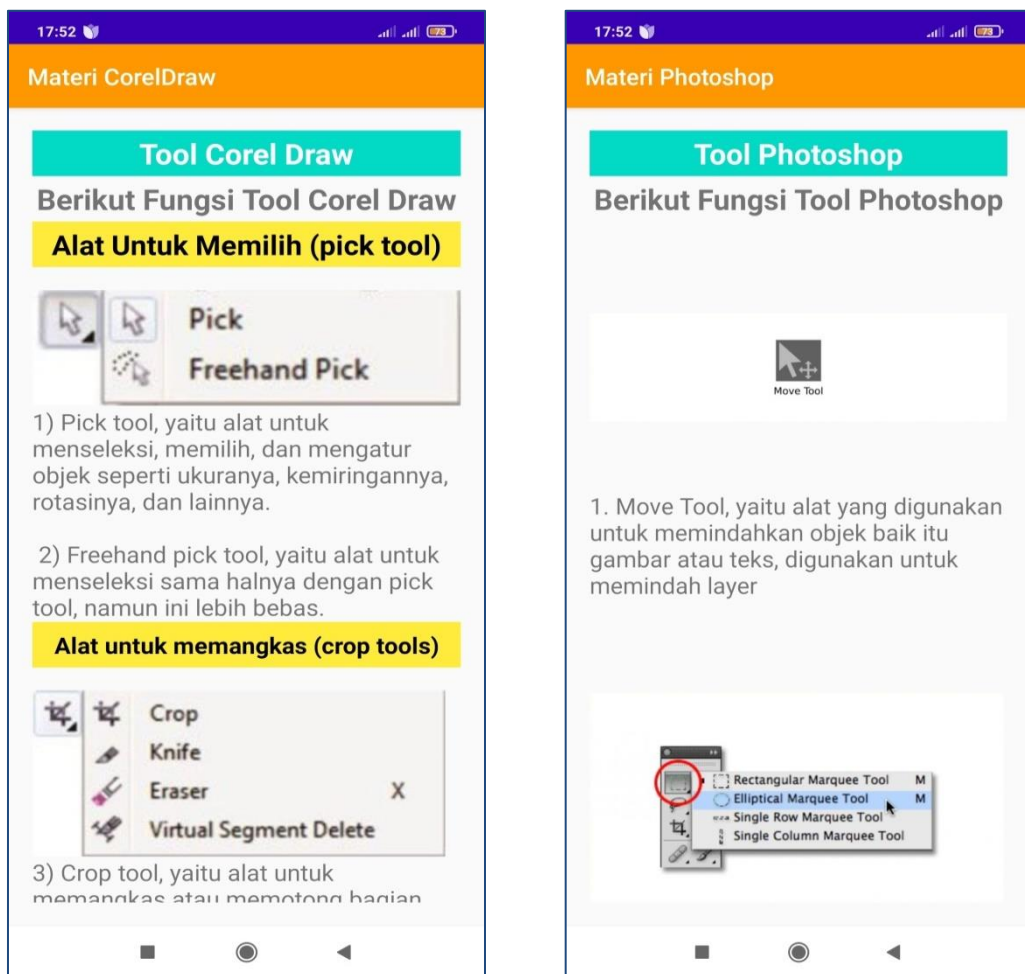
17:52

Materi CorelDraw

Tool Corel Draw

Berikut Fungsi Tool Corel Draw

Alat Untuk Memilih (pick tool)

Pick

Freehand Pick

1) Pick tool, yaitu alat untuk menseleksi, memilih, dan mengatur objek seperti ukuranya, kemiringannya, rotasinya, dan lainnya.

2) Freehand pick tool, yaitu alat untuk menseleksi sama halnya dengan pick tool, namun ini lebih bebas.

Alat untuk memangkas (crop tools)

Crop

Knife

Eraser X

Virtual Segment Delete

3) Crop tool, yaitu alat untuk memangkas atau memotong bagian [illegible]

17:52

Materi Photoshop

Tool Photoshop

Berikut Fungsi Tool Photoshop

Move Tool

1. Move Tool, yaitu alat yang digunakan untuk memindahkan objek baik itu gambar atau teks, digunakan untuk memindah layer

Rectangular Marquee Tool M

Elliptical Marquee Tool M

Single Row Marquee Tool

Single Column Marquee Tool